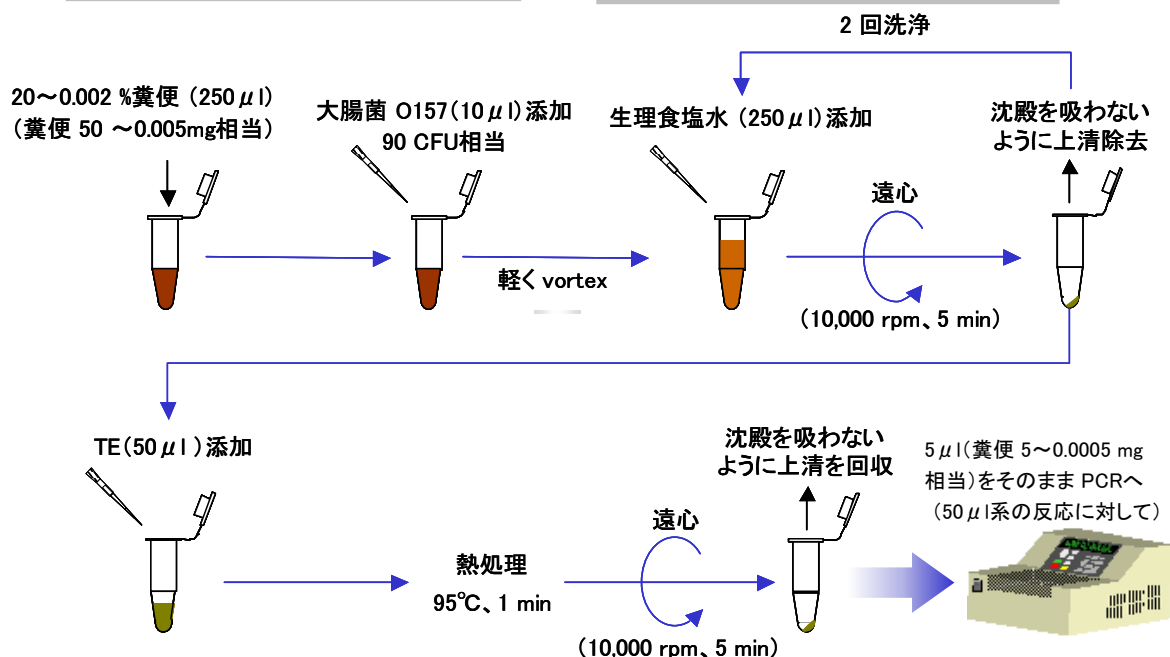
2 回洗浄

20～0.002 %糞便（250 $\mu$ l）
（糞便 50 ～0.005mg相当）

大腸菌 O157（10 $\mu$ l）添加
90 CFU相当

生理食塩水（250 $\mu$ l）添加

沈殿を吸わないように上清除去

軽く vortex

遠心

（10,000 rpm、5 min）

TE（50 $\mu$ l ）添加

熱処理
95℃、1 min

遠心

（10,000 rpm、5 min）

沈殿を吸わないように上清を回収

5 $\mu$ l（糞便 5～0.0005 mg相当）をそのまま PCRへ
（50 $\mu$ l系の反応に対して）